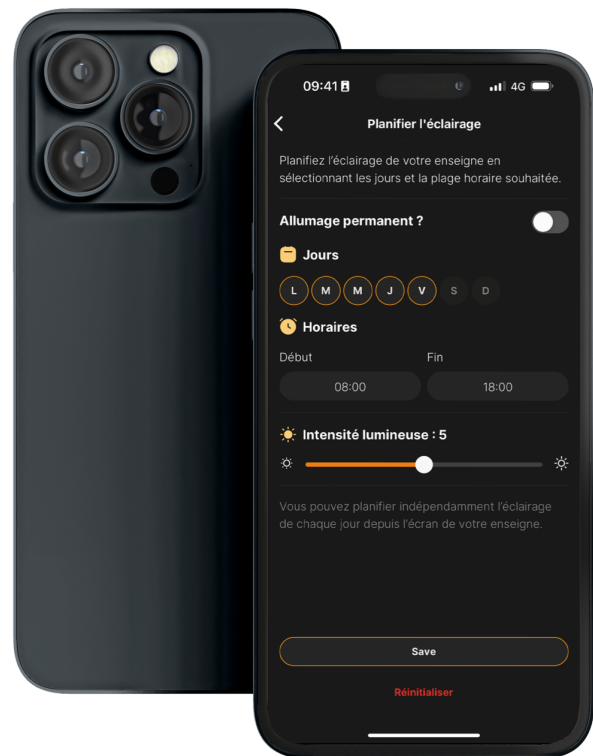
09:41

4G

Planifier l'éclairage

Planifiez l'éclairage de votre enseigne en sélectionnant les jours et la plage horaire souhaitée.

Allumage permanent ?

Jours

L M M J V S D

Horaires

Début

Fin

08:00

18:00

Intensité lumineuse : 5

Vous pouvez planifier indépendamment l'éclairage de chaque jour depuis l'écran de votre enseigne.

Save

Réinitialiser